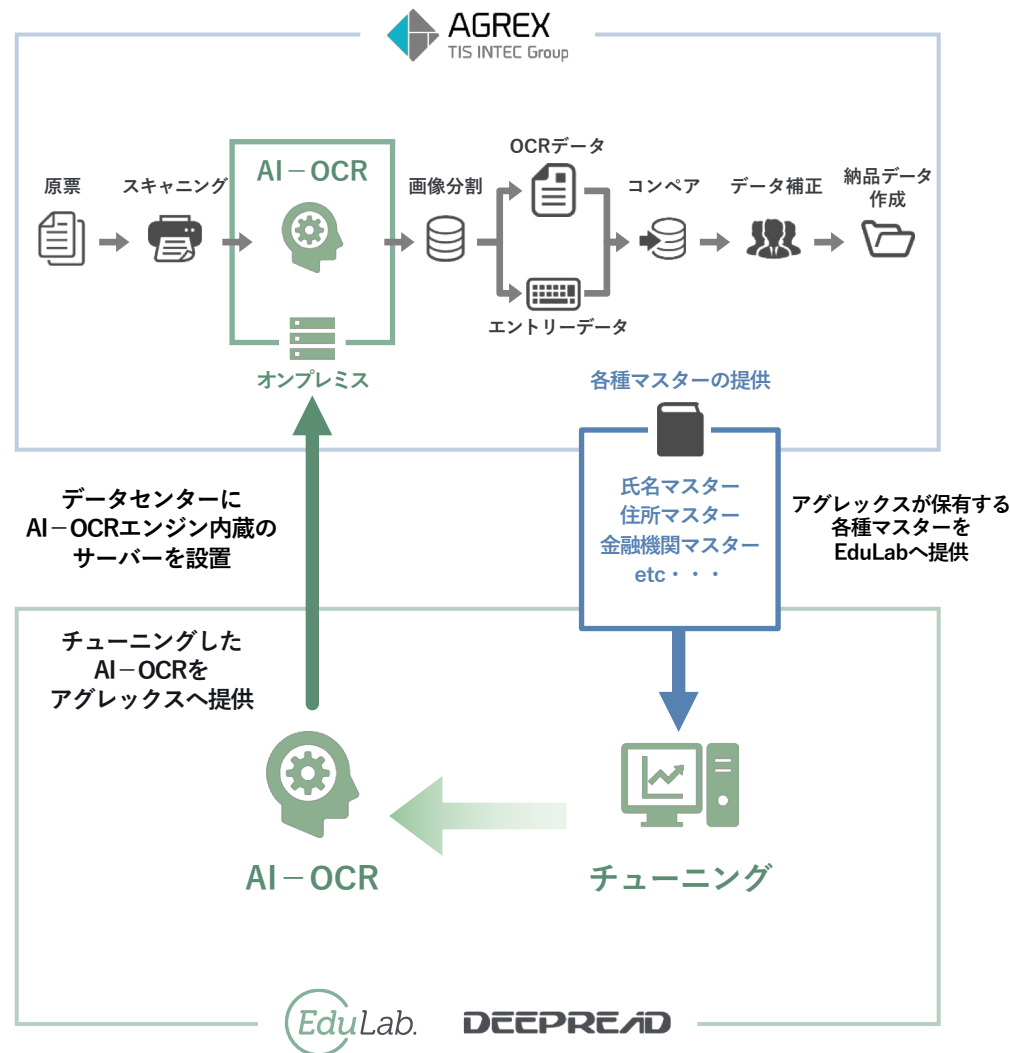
AGREX
TIS INTEC Group

原票

スキャニング

AI－OCR

オンプレミス

画像分割

OCRデータ

エントリーデータ

コンペア

データ補正

納品データ作成

各種マスターの提供

氏名マスター
住所マスター
金融機関マスター
etc・・・

アグレックスが保有する各種マスターをEduLabへ提供

データセンターにAI－OCRエンジン内蔵のサーバーを設置

チューニングしたAI－OCRをアグレックスへ提供

AI－OCR

チューニング

EduLab.

DEEPREAD